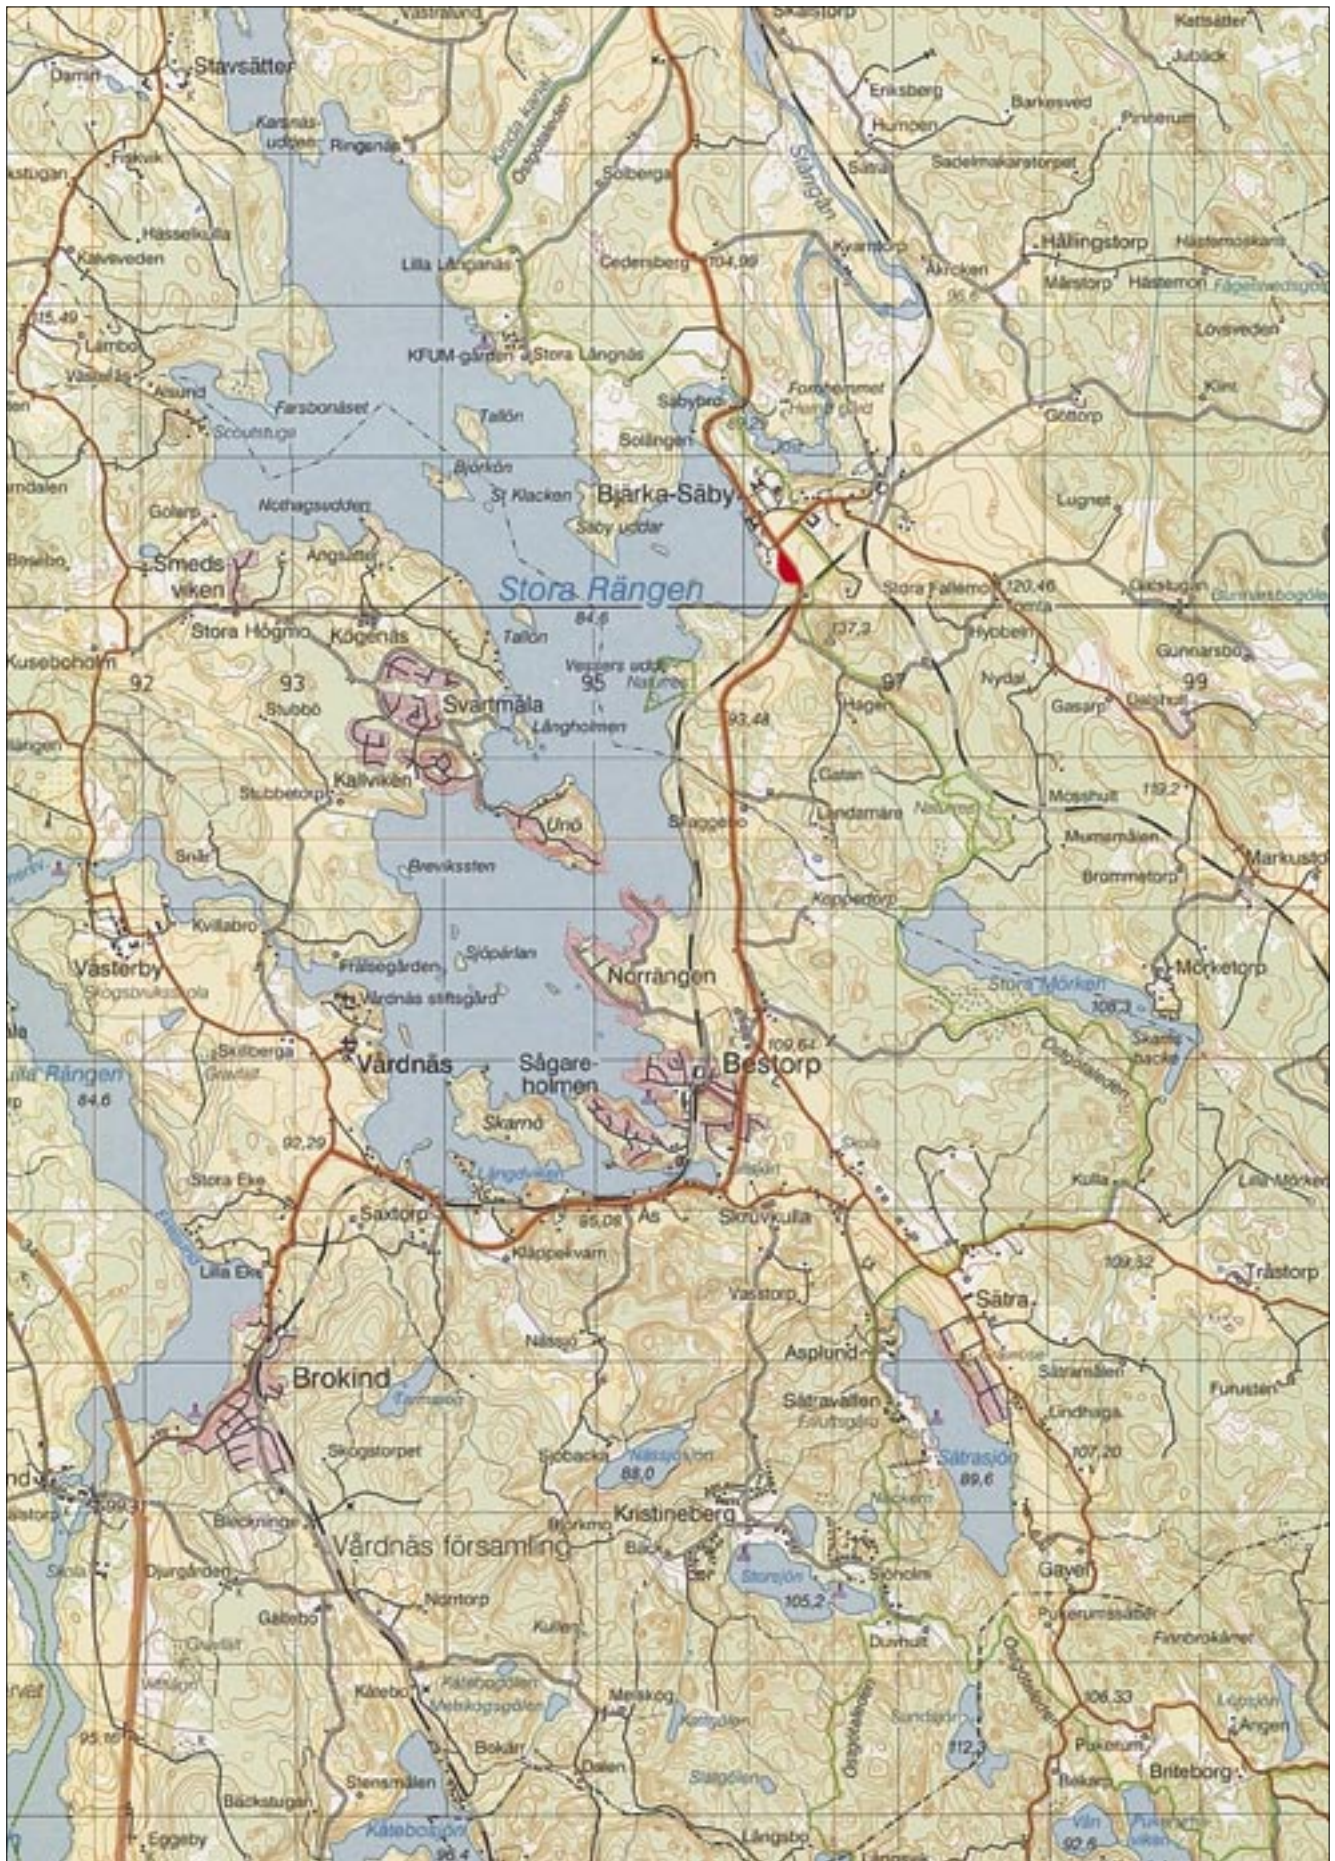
Västerlund
Skälstorp
Kattsätter
Jubäck
Damm
Stavsätter
Kärsnäs-udden
Ringsnäs
Kinda kanal
Östgötaleden
Eriksberg
Barkesved
Humpen
Pinnerum
Sätra
Sadelmakaretorpet
Frökvik
stugan
Solberga
Stångån
Hässelkulla
Kärveveden
Lilla Långnäs
Cedersberg
104,99
Kvarntorp
Åkroken
Hällingstorp
Mästorp
Hästemon
Fågelsvedsgöl
96,6
15,49
Lambo
Lövsveden
KFUM-gården
Stora Långnäs
Vassnäs
Äsund
Farsbonäset
Tallön
Säbybro
Fornhemmet
Hembygdsgård
Kint
Göttorp
Scoutstuga
Björkön
Solängen
89,25
amdalen
St Klacken
Bjärka-Säby
Golarp
Nothagsudden
Säby uddar
Lugnet
Bosebo
Smeds-viken
Ängsätter
Stora Rängen
84,6
Stora Fallemo
120,46
Torpa
Gatstugan
Gunnarsbogöl
Stora Högmo
Kogenäs
Tallön
137,2
Hybbeln
Kuseboholm
Gunnarsbo
92
93
Svartmåla
95
Vessers udde
Naturres
97
Nydal
99
Stubbö
Hagen
Gasarp
Dalshult
Långholmen
93,48
ängen
Kallviken
Gatan
Mosshult
159,2
Stubbetorp
Lindamåre
Naturres
Unö
Skaggebo
Mumsmålen
Snår
Breviksten
Markusto
Brommetorp
Kopparlorp
Kvillabro
Västerby
Skogsbruksskola
Fralsegården
Sjöpärlan
Norrängen
Mörketorp
Stora Mörken
108,3
Vårdnäs stiftsgård
Skärlis-backe
Östgötaleden
Lilla Rängen
84,6
Skillberga
Gravfält
Vårdnäs
Sågare-holmen
109,64
Bestorp
Skola
Skarnö
92,29
Kulla
Lilla Mörken
Stora Eke
Långviken
Saxtorp
95,08
Ås
Skruvkulla
109,32
Tråstorp
Klappekvarn
Lilla Eke
Vasstorp
Sätra
Nässjö
Asplund
Säremålen
Brokind
Furusten
Tornesjön
Sätravallen
Lindhaga
Skogstorpet
Sjöbacka
Nässjö
88,0
Sätrasjön
89,6
107,20
Kristineberg
Bläckninge
Vårdnäs församling
Storsjön
105,2
Sjöholm
Gayel
Djurgården
Skola
Norrtorp
Kullen
Pukerumssätter
Gällebo
Finnbrokärret
Duvhult
Östgötaleden
Kätebo
Kätebogölen
Mellskog
108,33
Ängen
Mellskogsgölen
Kortgölen
Sundsjön
95,15
Bokärr
112,3
Pukerum
Stensmålen
Dalen
Stargölen
Briteborg
Bäckstugan
Kätebosjön
Eggeby
96,4
Långsbo
Vån
92,6
Pukerumsviken